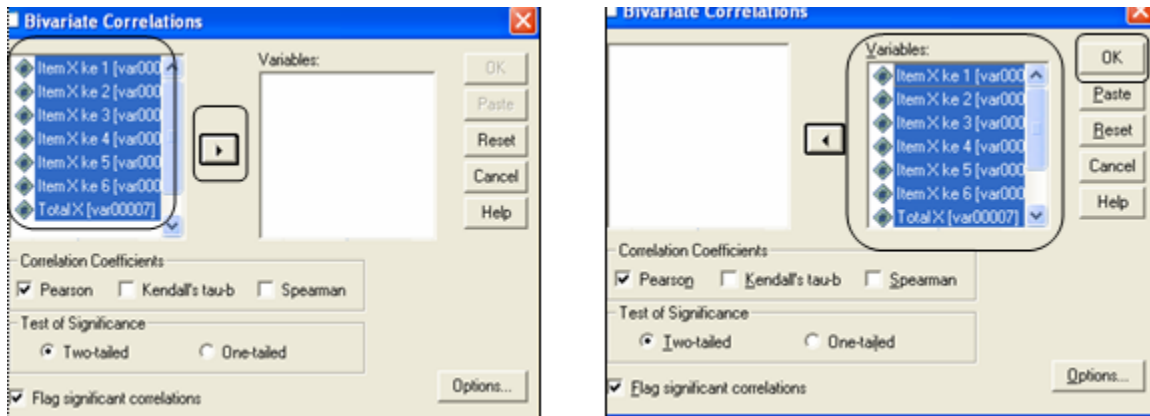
Bivariate Correlations

Item X ke 1 [var000
Item X ke 2 [var000
Item X ke 3 [var000
Item X ke 4 [var000
Item X ke 5 [var000
Item X ke 6 [var000
Total X [var00007]

Variables:

OK
Paste
Reset
Cancel
Help

Correlation Coefficients
Pearson
Kendall's tau-b
Spearman

Test of Significance
Two-tailed
One-tailed

Flag significant correlations

Options...

Bivariate Correlations

Variables:
Item X ke 1 [var000
Item X ke 2 [var000
Item X ke 3 [var000
Item X ke 4 [var000
Item X ke 5 [var000
Item X ke 6 [var000
Total X [var00007]

OK
Paste
Reset
Cancel
Help

Correlation Coefficients
Pearson
Kendall's tau-b
Spearman

Test of Significance
Two-tailed
One-tailed

Flag significant correlations

Options...